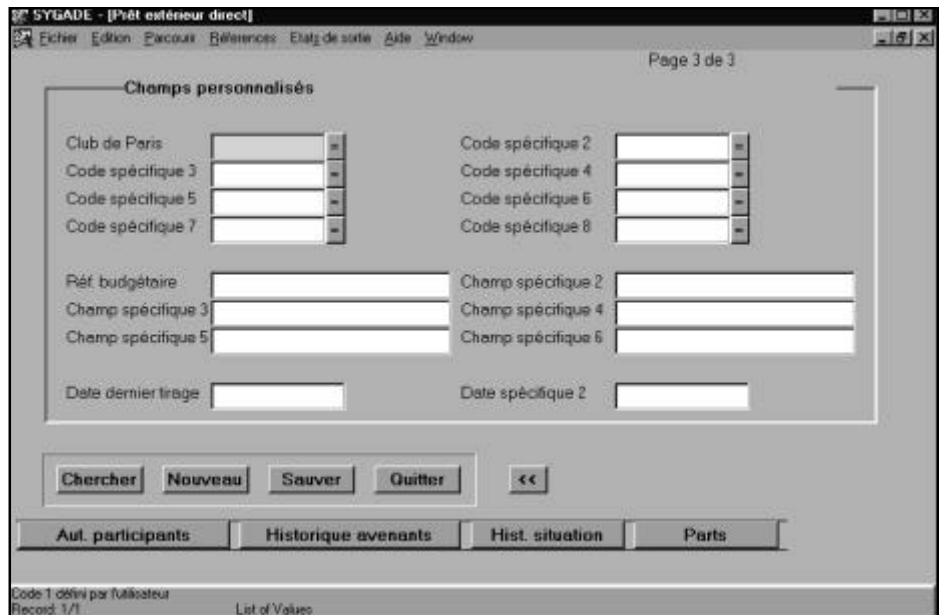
SYGADE - [Prêt extérieur direct]
Fichier Edition Parcours Références Etats de sortie Aide Window

Page 3 de 3

Champs personnalisés

Club de Paris
Code spécifique 2
Code spécifique 3
Code spécifique 4
Code spécifique 5
Code spécifique 6
Code spécifique 7
Code spécifique 8

Réf. budgétaire
Champ spécifique 2
Champ spécifique 3
Champ spécifique 4
Champ spécifique 5
Champ spécifique 6

Date dernier tirage
Date spécifique 2

Chercher Nouveau Sauver Quitter <<

Aut. participants Historique avenants Hist. situation Parts

Code 1 défini par l'utilisateur
Record: 1/1 List of Values